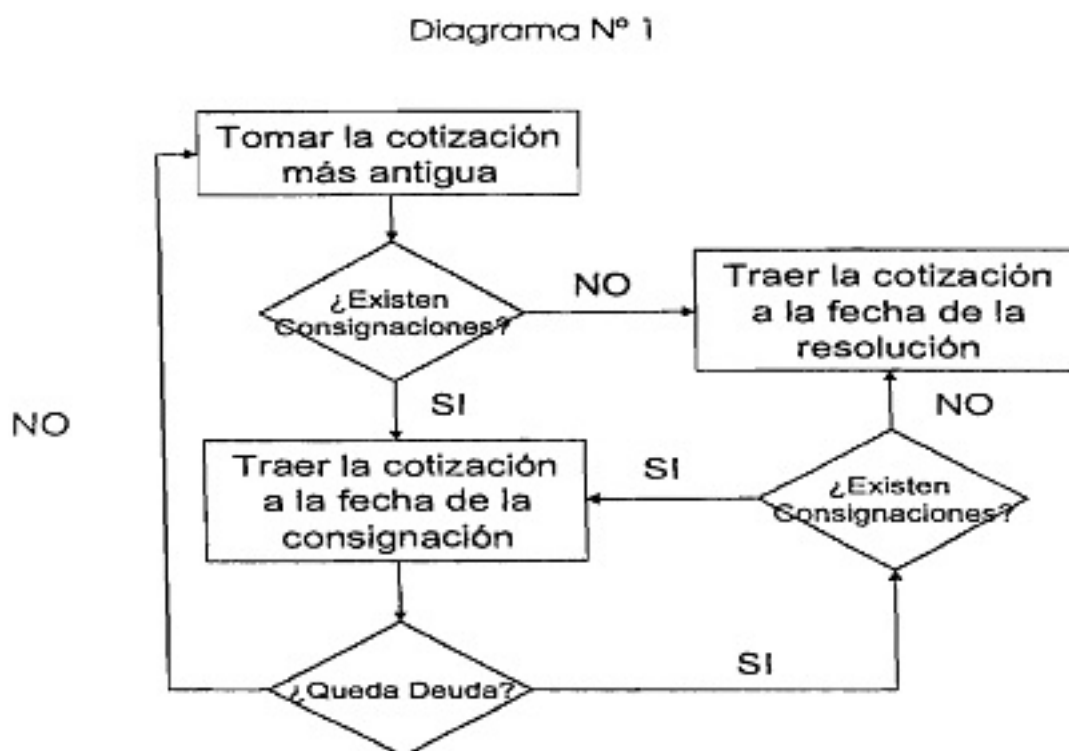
Diagrama Nº 1

Tomar la cotización más antigua

¿Existen Consignaciones?

NO

Traer la cotización a la fecha de la resolución

SI

NO

NO

Traer la cotización a la fecha de la consignación

SI

¿Existen Consignaciones?

SI

¿Queda Deuda?